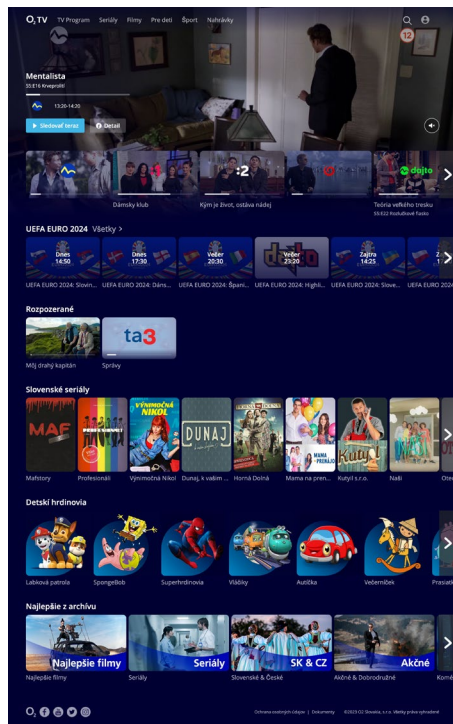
O₂TV TV Program Seriály Filmy Pre deti Šport Nahrávky

12

Mentalista
S5:E16 Krvepriliti

13:26–14:20

▶ Sledovať teraz  Detail

Dámsky klub  Kým je život, ostáva nádej  Teória veľkého tresku
S5:E22 Rozluštené fiasko

UEFA EURO 2024 Všetky >

| Dnes 14:50 | Dnes 17:30 | Večer 20:30 | Večer 23:20 | Zajtra 14:25 |
|---|---|---|---|---|
| UEFA EURO 2024: Slovin... | UEFA EURO 2024: Dáns... | UEFA EURO 2024: Špani... | UEFA EURO 2024: Highli... | UEFA EURO 2024: Slove... |

Rozpozerané

Môj drahý kapitán  ta3 Správy

Slovenské seriály

MAF  VÝNIMOČNÁ NIKOL  DUNAJ  MAMA NA PRENÁJOM  Kutyil

Mafstory  Profesionáli  Výnimočná Nikol  Dunaj, k vašim ...  Horná Dolná  Mama na pren...  Kutyil s.r.o.  Naši  Ote

Detskí hrdinovia

Labková patrola  SpongeBob  Superhrdinovia  Vláčiky  Autíčka  Večerníček  Prasiat

Najlepšie z archívu

Najlepšie filmy  Seriály  SK & CZ  Akčné

Najlepšie filmy  Seriály  Slovenské & České  Akčné & Dobrodružné  Kome

O₂

Ochrana osobných údajov | Dokumenty ©2023 O2 Slovakia, s.r.o. Všetky práva vyhradené